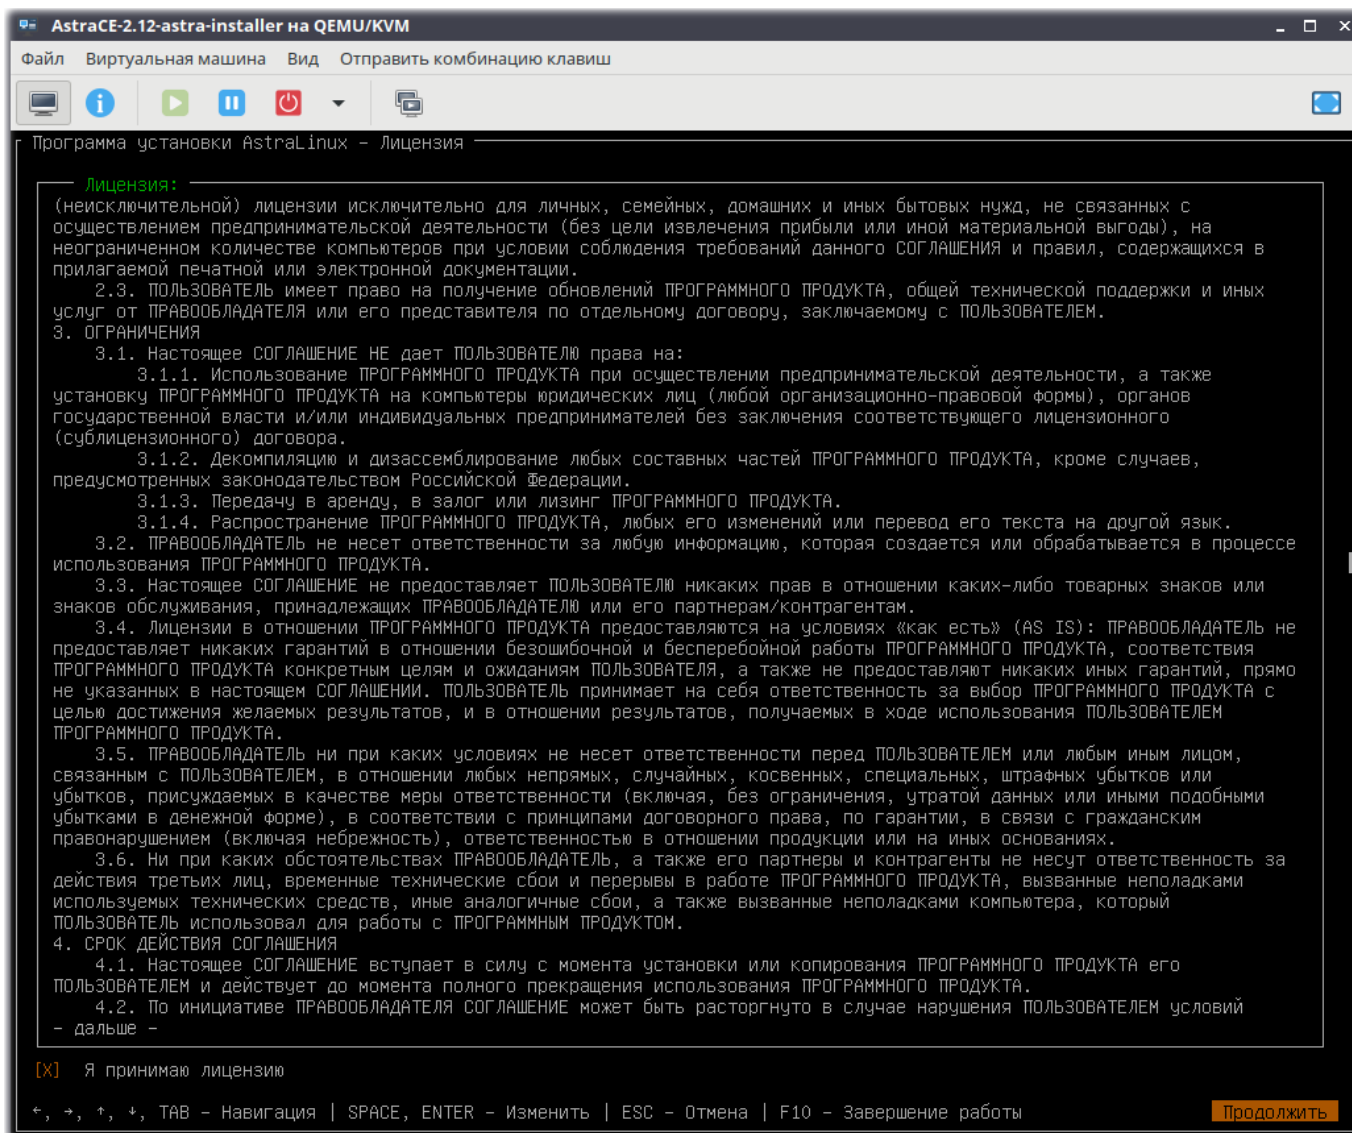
AstraCE-2.12-astra-installer на QEMU/KVM

Файл Виртуальная машина Вид Отправить комбинацию клавиш

Программа установки AstraLinux – Лицензия

Лицензия:
(неисключительной) лицензии исключительно для личных, семейных, домашних и иных бытовых нужд, не связанных с осуществлением предпринимательской деятельности (без цели извлечения прибыли или иной материальной выгоды), на неограниченном количестве компьютеров при условии соблюдения требований данного СОГЛАШЕНИЯ и правил, содержащихся в прилагаемой печатной или электронной документации.
2.3. ПОЛЬЗОВАТЕЛЬ имеет право на получение обновлений ПРОГРАММНОГО ПРОДУКТА, общей технической поддержки и иных услуг от ПРАВООБЛАДАТЕЛЯ или его представителя по отдельному договору, заключаемому с ПОЛЬЗОВАТЕЛЕМ.
3. ОГРАНИЧЕНИЯ
3.1. Настоящее СОГЛАШЕНИЕ НЕ дает ПОЛЬЗОВАТЕЛЮ права на:
3.1.1. Использование ПРОГРАММНОГО ПРОДУКТА при осуществлении предпринимательской деятельности, а также установку ПРОГРАММНОГО ПРОДУКТА на компьютеры юридических лиц (любой организационно-правовой формы), органов государственной власти и/или индивидуальных предпринимателей без заключения соответствующего лицензионного (сублицензионного) договора.
3.1.2. Декомпиляцию и дизассемблирование любых составных частей ПРОГРАММНОГО ПРОДУКТА, кроме случаев, предусмотренных законодательством Российской Федерации.
3.1.3. Передачу в аренду, в залог или лизинг ПРОГРАММНОГО ПРОДУКТА.
3.1.4. Распространение ПРОГРАММНОГО ПРОДУКТА, любых его изменений или перевод его текста на другой язык.
3.2. ПРАВООБЛАДАТЕЛЬ не несет ответственности за любую информацию, которая создается и обрабатывается в процессе использования ПРОГРАММНОГО ПРОДУКТА.
3.3. Настоящее СОГЛАШЕНИЕ не предоставляет ПОЛЬЗОВАТЕЛЮ никаких прав в отношении каких-либо товарных знаков или знаков обслуживания, принадлежащих ПРАВООБЛАДАТЕЛЮ или его партнерам/контрагентам.
3.4. Лицензии в отношении ПРОГРАММНОГО ПРОДУКТА предоставляются на условиях «как есть» (AS IS): ПРАВООБЛАДАТЕЛЬ не предоставляет никаких гарантий в отношении безошибочной и бесперебойной работы ПРОГРАММНОГО ПРОДУКТА, соответствия ПРОГРАММНОГО ПРОДУКТА конкретным целям и ожиданиям ПОЛЬЗОВАТЕЛЯ, а также не предоставляют никаких иных гарантий, прямо не указанных в настоящем СОГЛАШЕНИИ. ПОЛЬЗОВАТЕЛЬ принимает на себя ответственность за выбор ПРОГРАММНОГО ПРОДУКТА с целью достижения желаемых результатов, и в отношении результатов, получаемых в ходе использования ПОЛЬЗОВАТЕЛЕМ ПРОГРАММНОГО ПРОДУКТА.
3.5. ПРАВООБЛАДАТЕЛЬ ни при каких условиях не несет ответственности перед ПОЛЬЗОВАТЕЛЕМ или любым иным лицом, связанным с ПОЛЬЗОВАТЕЛЕМ, в отношении любых непрямых, случайных, косвенных, специальных, штрафных убытков или убытков, присуждаемых в качестве меры ответственности (включая, без ограничения, утратой данных или иными подобными убытками в денежной форме), в соответствии с принципами договорного права, по гарантии, в связи с гражданским правонарушением (включая небрежность), ответственностью в отношении продукции или на иных основаниях.
3.6. Ни при каких обстоятельствах ПРАВООБЛАДАТЕЛЬ, а также его партнеры и контрагенты не несут ответственность за действия третьих лиц, временные технические сбои и перерывы в работе ПРОГРАММНОГО ПРОДУКТА, вызванные неполадками используемых технических средств, иные аналогичные сбои, а также вызванные неполадками компьютера, который ПОЛЬЗОВАТЕЛЬ использовал для работы с ПРОГРАММНЫМ ПРОДУКТОМ.
4. СРОК ДЕЙСТВИЯ СОГЛАШЕНИЯ
4.1. Настоящее СОГЛАШЕНИЕ вступает в силу с момента установки или копирования ПРОГРАММНОГО ПРОДУКТА его ПОЛЬЗОВАТЕЛЕМ и действует до момента полного прекращения использования ПРОГРАММНОГО ПРОДУКТА.
4.2. По инициативе ПРАВООБЛАДАТЕЛЯ СОГЛАШЕНИЕ может быть расторгнуто в случае нарушения ПОЛЬЗОВАТЕЛЕМ условий
– дальше –

[X] Я принимаю лицензию

←, →, ↑, ↓, TAB – Навигация | SPACE, ENTER – Изменить | ESC – Отмена | F10 – Завершение работы

Продолжить